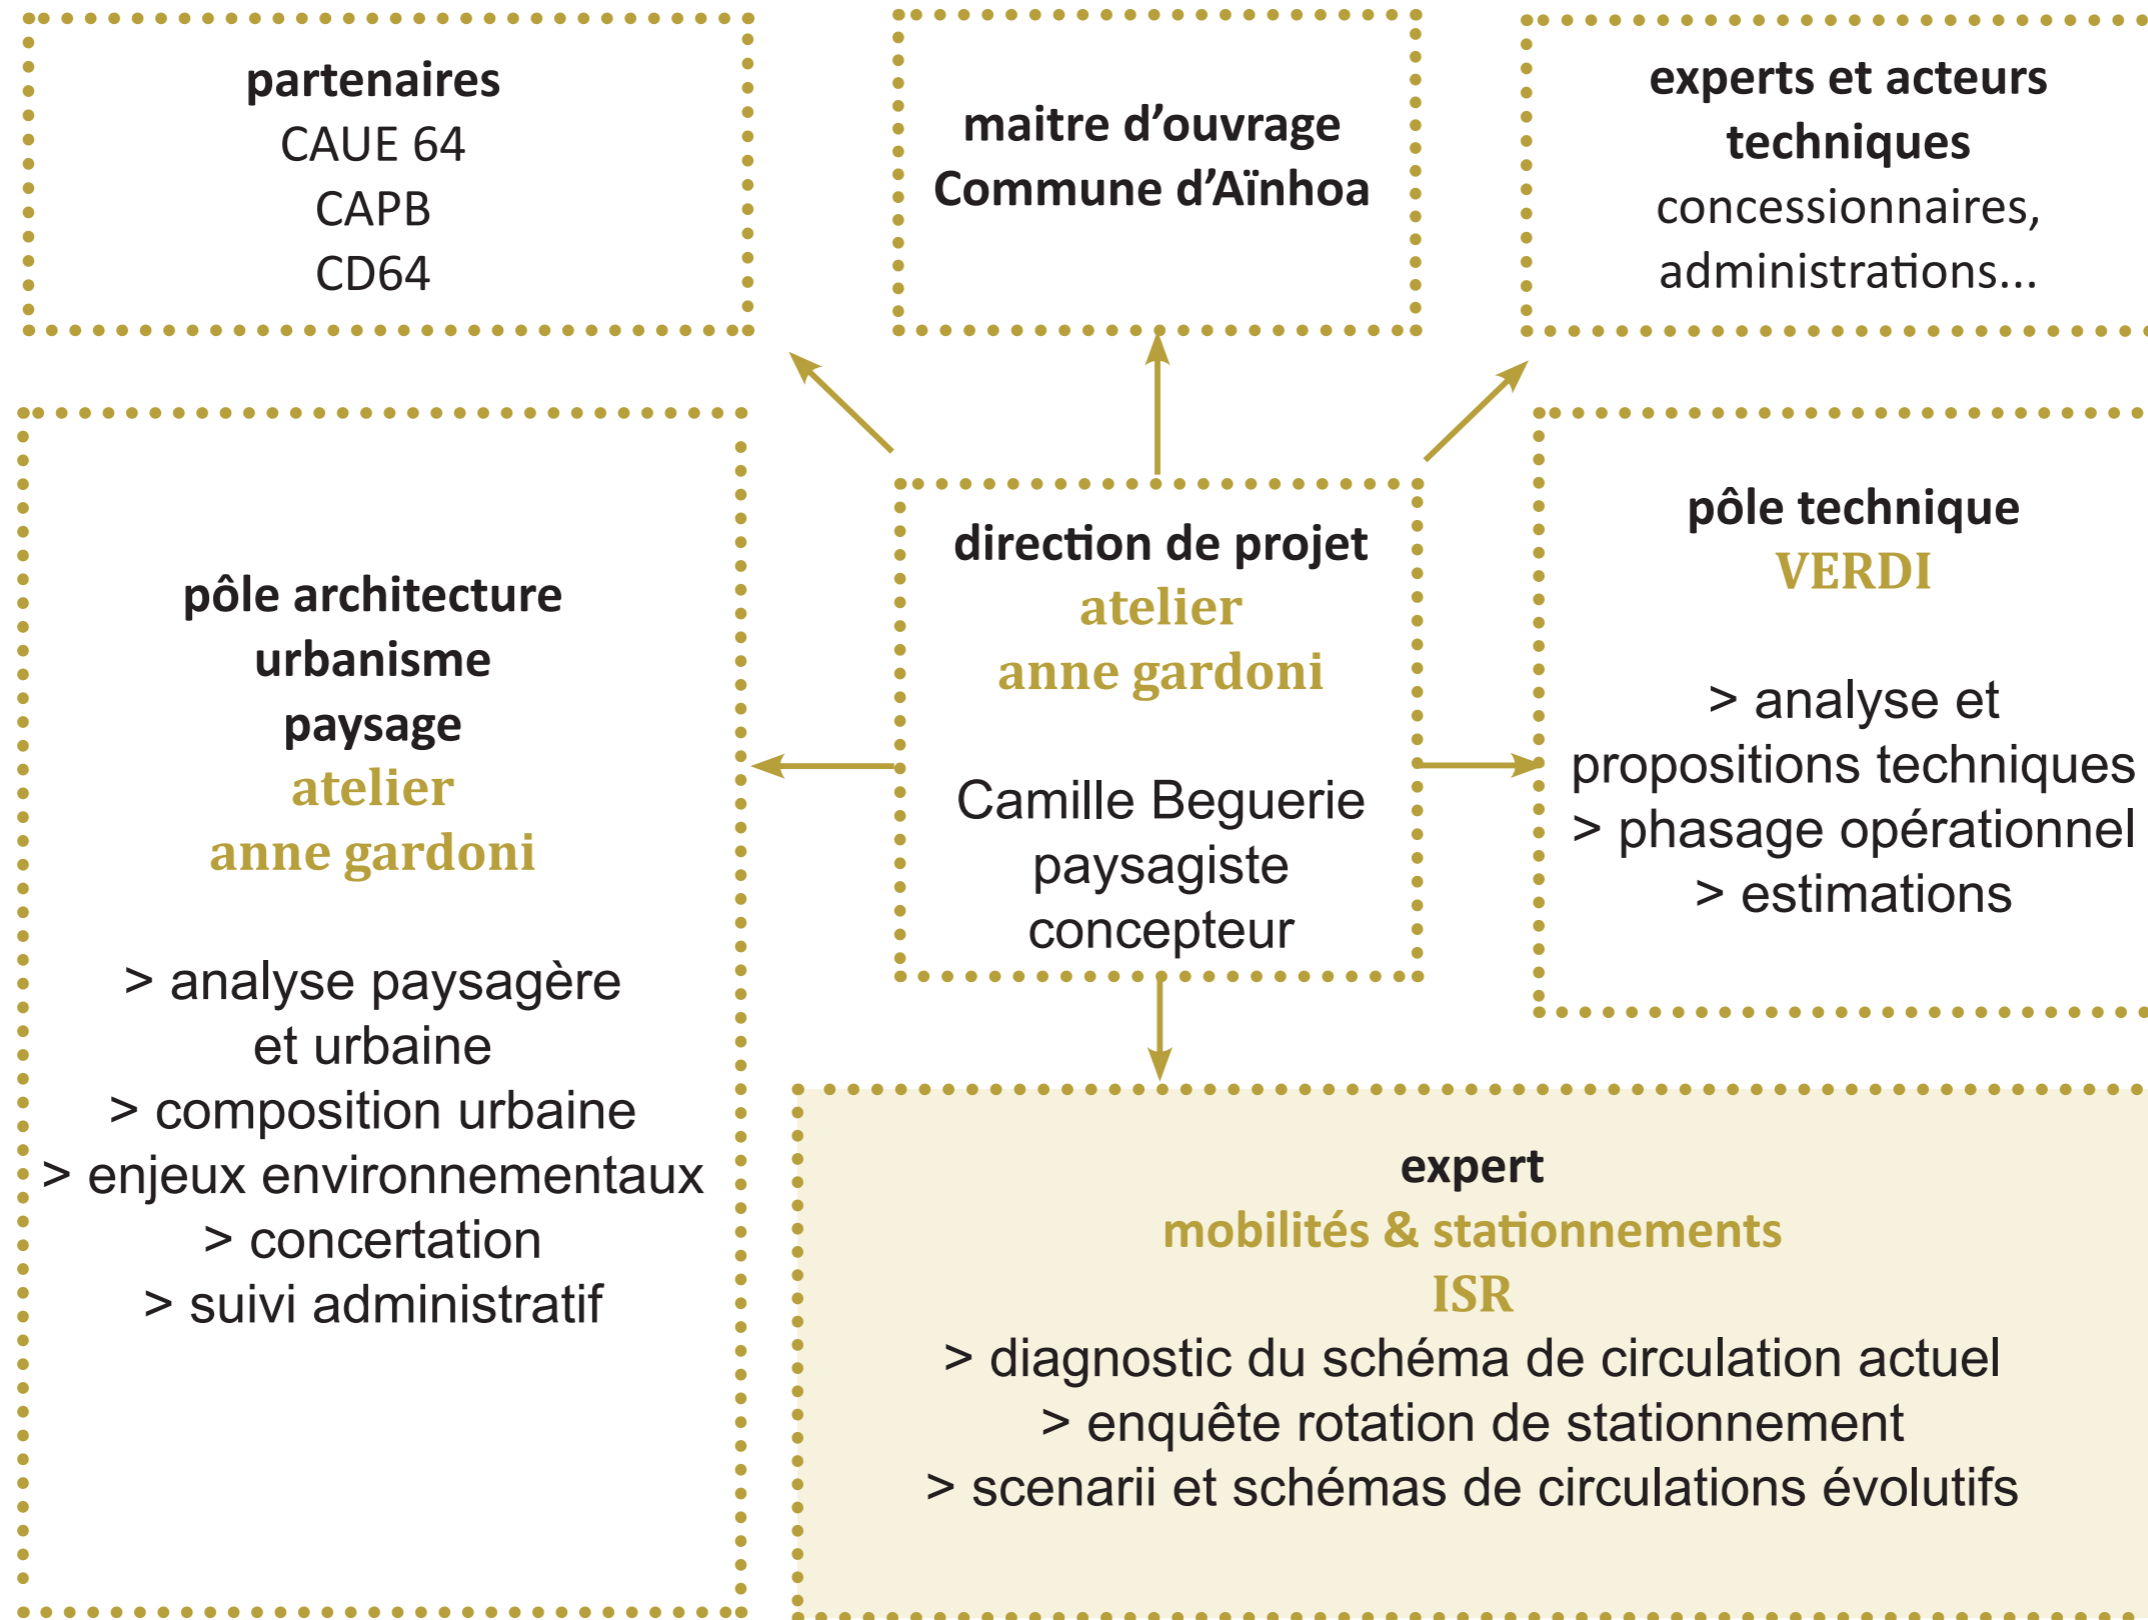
partenaires
CAUE 64
CAPB
CD64

maitre d'ouvrage
Commune d'Aïnhoa

experts et acteurs techniques
concessionnaires, administrations...

pôle architecture
urbanisme
paysage
atelier
anne gardoni

> analyse paysagère et urbaine
> composition urbaine
> enjeux environnementaux
> concertation
> suivi administratif

direction de projet
atelier
anne gardoni

Camille Beguerie
paysagiste
concepteur

pôle technique
VERDI

> analyse et propositions techniques
> phasage opérationnel
> estimations

expert
mobilités & stationnements
ISR
> diagnostic du schéma de circulation actuel
> enquête rotation de stationnement
> scenarii et schémas de circulations évolutifs